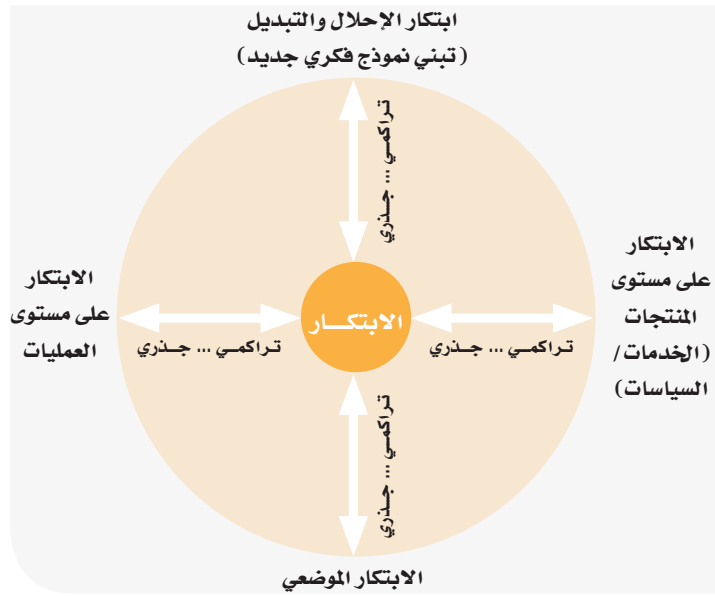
ابتكار الإحلال والتبديل
( تبني نموذج فكري جديد )

تراكمي ... جذري

الابتكار
على مستوى
العمليات

تراكمي ... جذري

الابتكـــار

تراكمي ... جذري

الابتكار
على مستوى
المنتجات
(الخدمات /
السياسات)

تراكمي ... جذري

الابتكار الموضعي